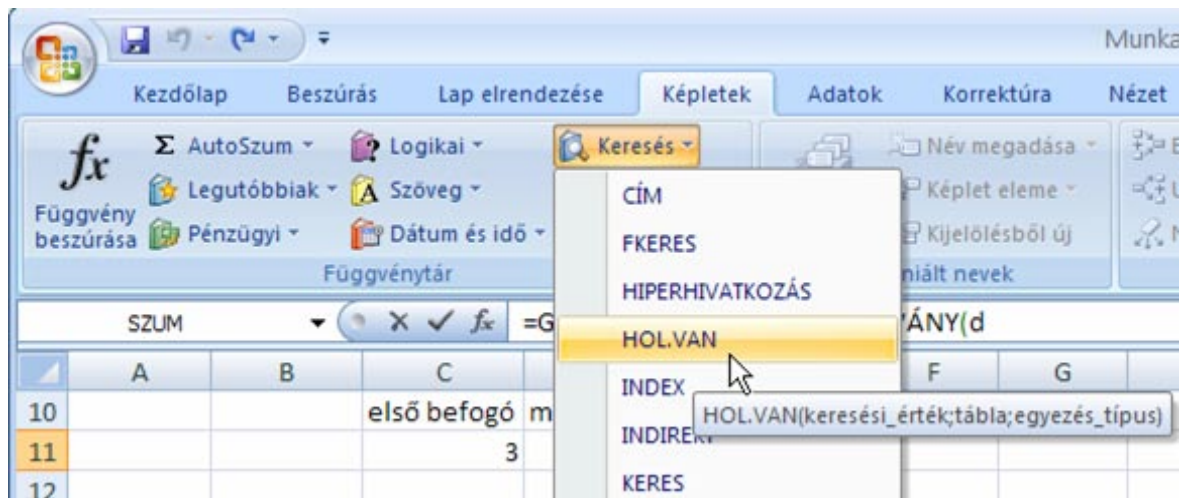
Munka

Kezdőlap Beszúrás Lap elrendezése Képletek Adatok Korrektúra Nézet

$f_x$
Függvény beszúrása

Σ AutoSzum
Legutóbbiak
Pénzügyi

Logikai
Szöveg
Dátum és idő

Keresés

Függvénytár

Név megadása
Képlet eleme
Kijelölésből új
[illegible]niált nevek

CÍM
FKERES
HIPERHIVATKOZÁS
HOL.VAN
INDEX
INDIRE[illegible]
KERES

SZUM
=G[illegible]ÁNY(d

| | A | B | C | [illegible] | F | G |
|---|---|---|---|---|---|---|
| 10 | | | első befogó | m | | |
| 11 | | | 3 | | | |
| 12 | | | | | | |

HOL.VAN(keresési_érték;tábla;egyezés_típus)